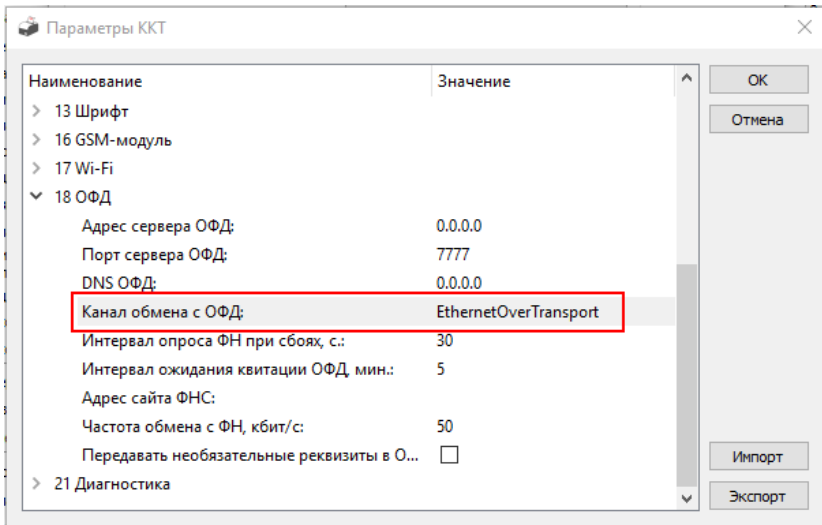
Параметры ККТ

| Наименование | Значение |
|---|---|
| 13 Шрифт | |
| 16 GSM-модуль | |
| 17 Wi-Fi | |
| 18 ОФД | |
| Адрес сервера ОФД: | 0.0.0.0 |
| Порт сервера ОФД: | 7777 |
| DNS ОФД: | 0.0.0.0 |
| Канал обмена с ОФД: | EthernetOverTransport |
| Интервал опроса ФН при сбоях, с.: | 30 |
| Интервал ожидания квитации ОФД, мин.: | 5 |
| Адрес сайта ФНС: | |
| Частота обмена с ФН, кбит/с: | 50 |
| Передавать необязательные реквизиты в О... | |
| 21 Диагностика | |

OK
Отмена
Импорт
Экспорт